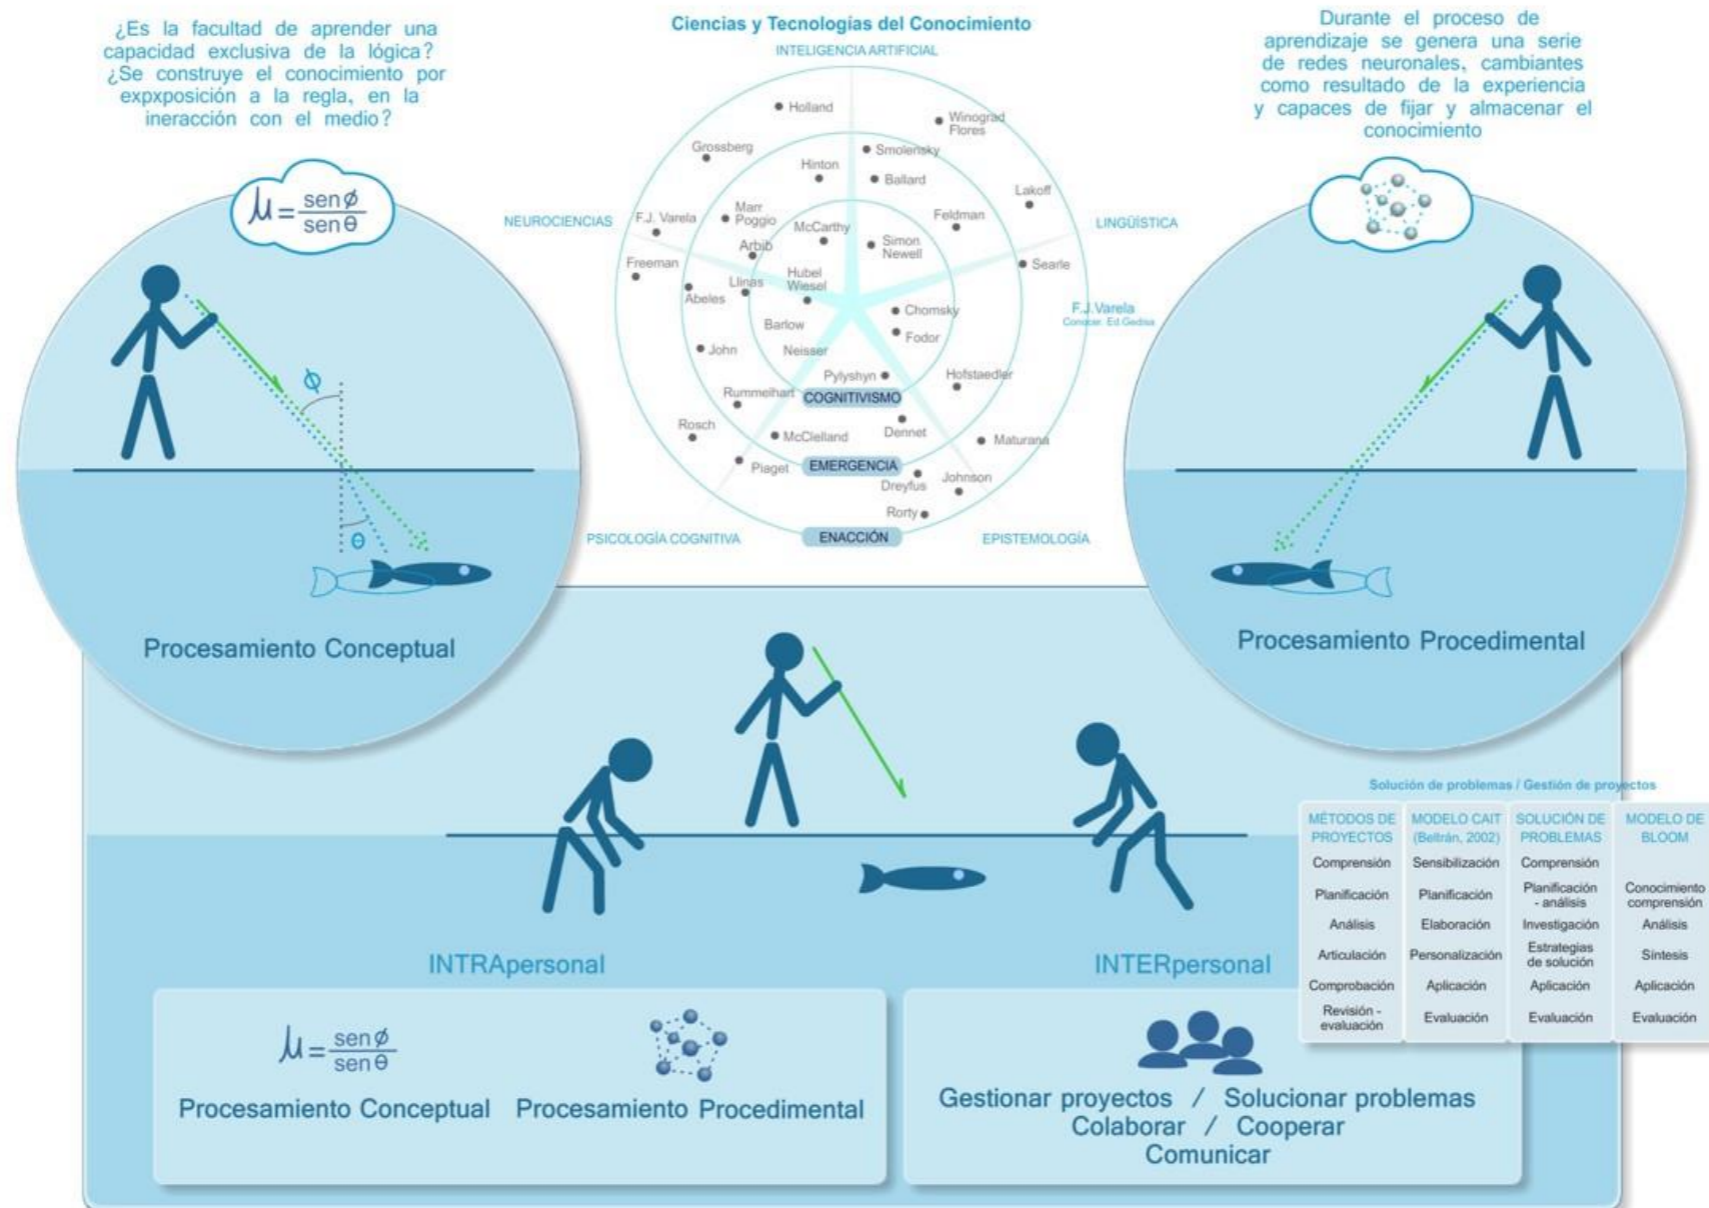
¿Es la facultad de aprender una capacidad exclusiva de la lógica? ¿Se construye el conocimiento por expxposición a la regla, en la ineracción con el medio?

$\mu = \frac{sen\,\phi}{sen\,\theta}$

$\phi$

$\theta$

Procesamiento Conceptual

Ciencias y Tecnologías del Conocimiento

INTELIGENCIA ARTIFICIAL

Holland
Winograd Flores
Grossberg
Smolensky
Hinton
Ballard
Lakoff
Marr Poggio
Feldman
NEUROCIENCIAS
F.J. Varela
McCarthy
Simon Newell
LINGÜISTICA
Arbib
Searle
Freeman
Hubel Wiesel
Llinas
Abeles
F.J.Varela
Conocer. Ed Gedisa
Chomsky
Barlow
Fodor
John
Neisser
Pylyshyn
Hofstaedler
Rummelhart
COGNITIVISMO
Rosch
McClelland
Dennet
Maturana
EMERGENCIA
Piaget
Johnson
Dreyfus
Rorty
PSICOLOGÍA COGNITIVA
ENACCIÓN
EPISTEMOLOGÍA

Durante el proceso de aprendizaje se genera una serie de redes neuronales, cambiantes como resultado de la experiencia y capaces de fijar y almacenar el conocimiento

Procesamiento Procedimental

Solución de problemas / Gestión de proyectos

| MÉTODOS DE PROYECTOS | MODELO CAIT (Beltrán, 2002) | SOLUCIÓN DE PROBLEMAS | MODELO DE BLOOM |
|---|---|---|---|
| Comprensión | Sensibilización | Comprensión | |
| Planificación | Planificación | Planificación - análisis | Conocimiento comprensión |
| Análisis | Elaboración | Investigación | Análisis |
| Articulación | Personalización | Estrategias de solución | Síntesis |
| Comprobación | Aplicación | Aplicación | Aplicación |
| Revisión - evaluación | Evaluación | Evaluación | Evaluación |

INTRApersonal

INTERpersonal

$\mu = \frac{sen\,\phi}{sen\,\theta}$

Procesamiento Conceptual Procesamiento Procedimental

Gestionar proyectos / Solucionar problemas
Colaborar / Cooperar
Comunicar